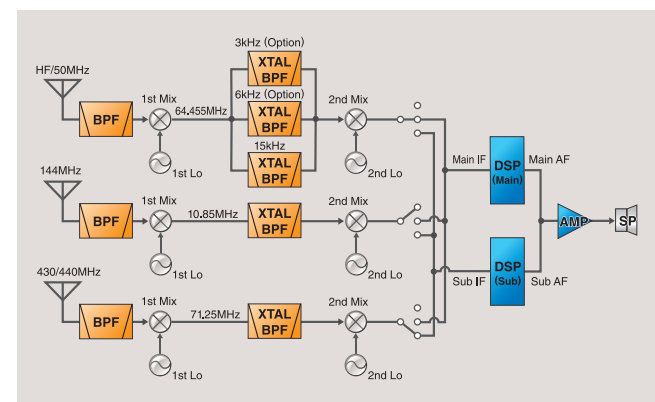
HF/50MHz
BPF
1st Mix
64.455MHz
3kHz (Option)
XTAL BPF
6kHz (Option)
XTAL BPF
15kHz
XTAL BPF
2nd Mix
1st Lo
2nd Lo
Main IF
DSP (Main)
Main AF

144MHz
BPF
1st Mix
10.85MHz
XTAL BPF
2nd Mix
1st Lo
2nd Lo
AMP
SP

430/440MHz
BPF
1st Mix
71.25MHz
XTAL BPF
2nd Mix
1st Lo
2nd Lo
Sub IF
DSP (Sub)
Sub AF